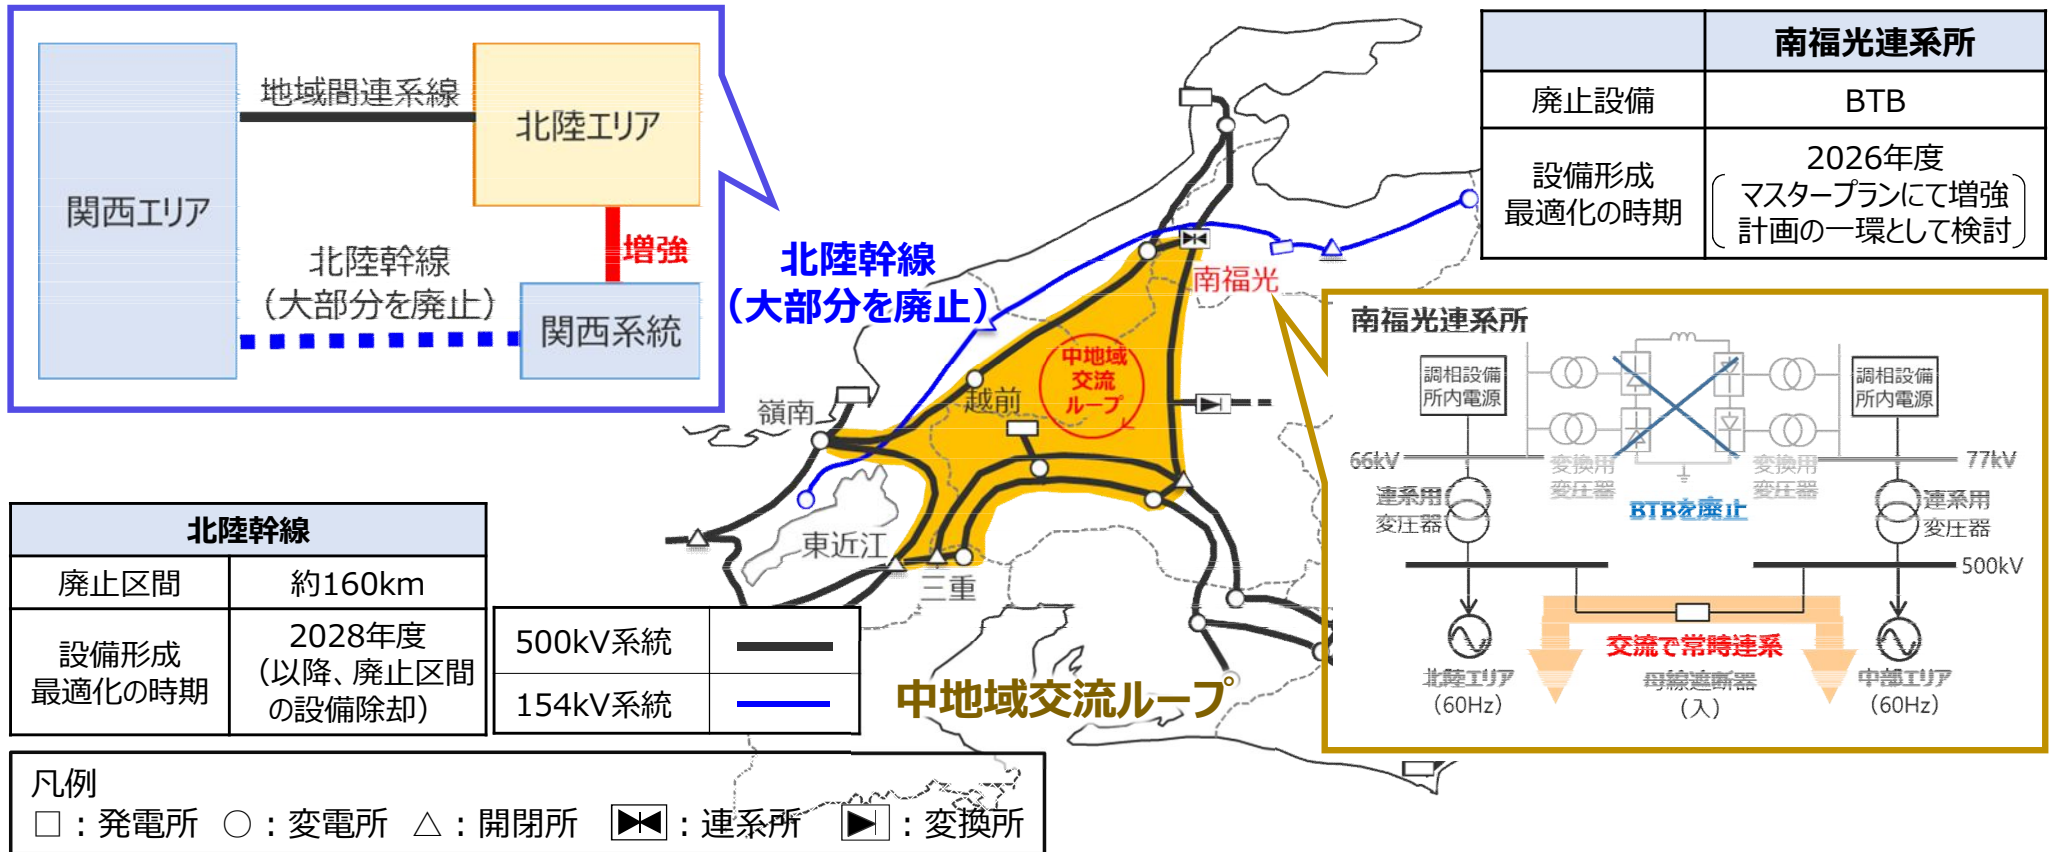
関西エリア

地域間連系線

北陸エリア

増強

北陸幹線
（大部分を廃止）

関西系統

北陸幹線
（大部分を廃止）

|  | 南福光連系所 |
|---|---|
| 廃止設備 | BTB |
| 設備形成最適化の時期 | 2026年度（マスタープランにて増強計画の一環として検討） |

南福光

中地域交流ループ

越前

嶺南

東近江

三重

南福光連系所

調相設備所内電源

調相設備所内電源

66kV

77kV

変換用変圧器

変換用変圧器

連系用変圧器

連系用変圧器

BTBを廃止

500kV

交流で常時連系

北陸エリア（60Hz）

母線遮断器（入）

中部エリア（60Hz）

| 北陸幹線 | |
|---|---|
| 廃止区間 | 約160km |
| 設備形成最適化の時期 | 2028年度（以降、廃止区間の設備除却） |

| 500kV系統 | |
|---|---|
| 154kV系統 | |

中地域交流ループ

凡例
□：発電所　○：変電所　△：開閉所　⧓：連系所　▶：変換所